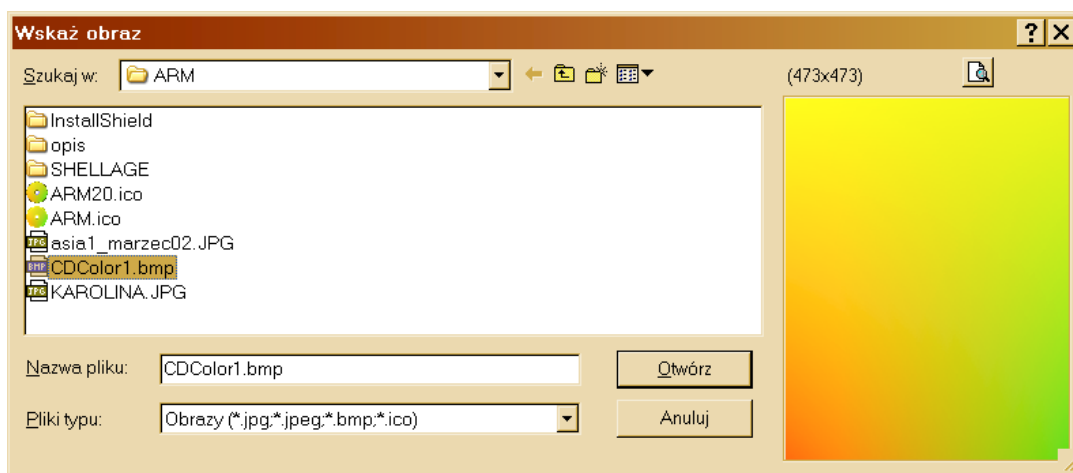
Wskaż obraz

?

Szukaj w: ARM

(473x473)

InstallShield
opis
SHELLAGE
ARM20.ico
ARM.ico
asia1_marzec02.JPG
CDColor1.bmp
KAROLINA.JPG

Nazwa pliku: CDColor1.bmp
Otwórz

Pliki typu: Obrazy (*.jpg;*.jpeg;*.bmp;*.ico)
Anuluj